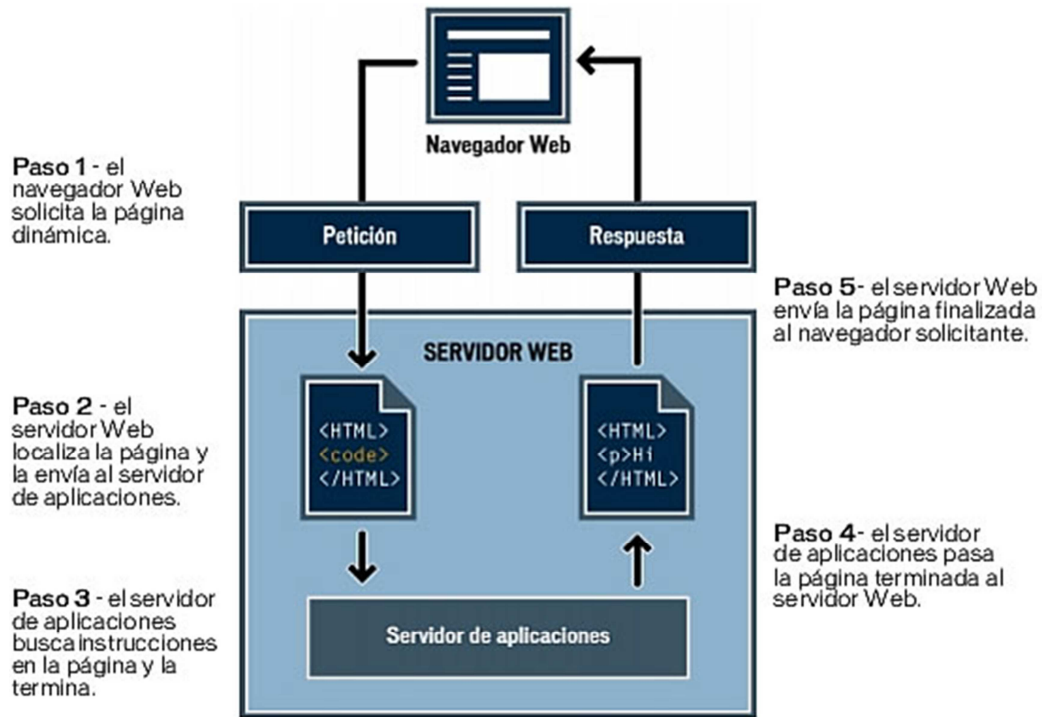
Navegador Web

Paso 1 - el navegador Web solicita la página dinámica.

Petición

Respuesta

Paso 5- el servidor Web envía la página finalizada al navegador solicitante.

SERVIDOR WEB

Paso 2 - el servidor Web localiza la página y la envía al servidor de aplicaciones.

<HTML>
<code>
</HTML>

<HTML>
<p>Hi
</HTML>

Paso 4- el servidor de aplicaciones pasa la página terminada al servidor Web.

Paso 3 - el servidor de aplicaciones busca instrucciones en la página y la termina.

Servidor de aplicaciones